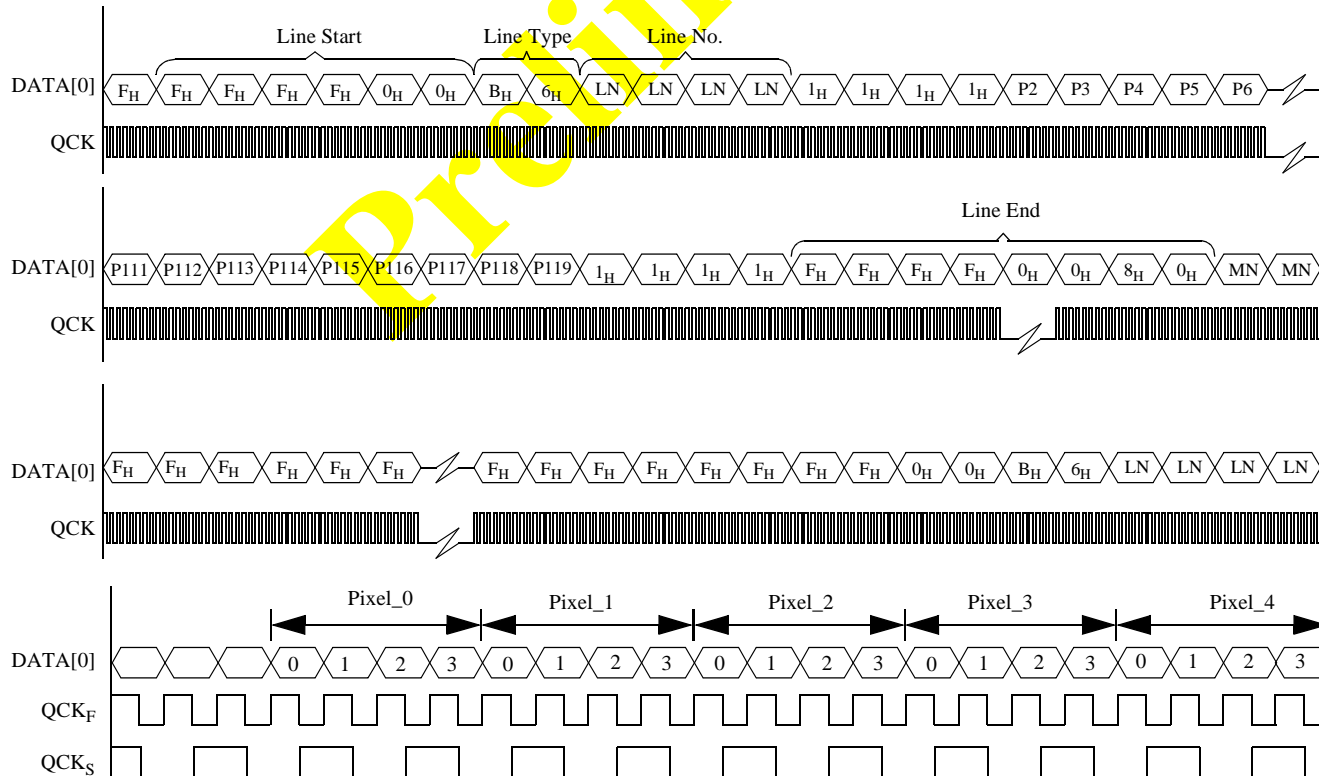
Line Start
Line Type
Line No.
DATA[0] $F_H$ $F_H$ $F_H$ $F_H$ $F_H$ $0_H$ $0_H$ $B_H$ $6_H$ LN LN LN LN $1_H$ $1_H$ $1_H$ $1_H$ P2 P3 P4 P5 P6
QCK

Line End
DATA[0] P111 P112 P113 P114 P115 P116 P117 P118 P119 $1_H$ $1_H$ $1_H$ $1_H$ $F_H$ $F_H$ $F_H$ $F_H$ $0_H$ $0_H$ $8_H$ $0_H$ MN MN
QCK

DATA[0] $F_H$ $F_H$ $F_H$ $F_H$ $F_H$ $F_H$ $F_H$ $F_H$ $F_H$ $F_H$ $F_H$ $F_H$ $F_H$ $F_H$ $0_H$ $0_H$ $B_H$ $6_H$ LN LN LN LN
QCK

Pixel_0 Pixel_1 Pixel_2 Pixel_3 Pixel_4
DATA[0] 0 1 2 3 0 1 2 3 0 1 2 3 0 1 2 3 0 1 2 3
$QCK_F$
$QCK_S$

Prelim